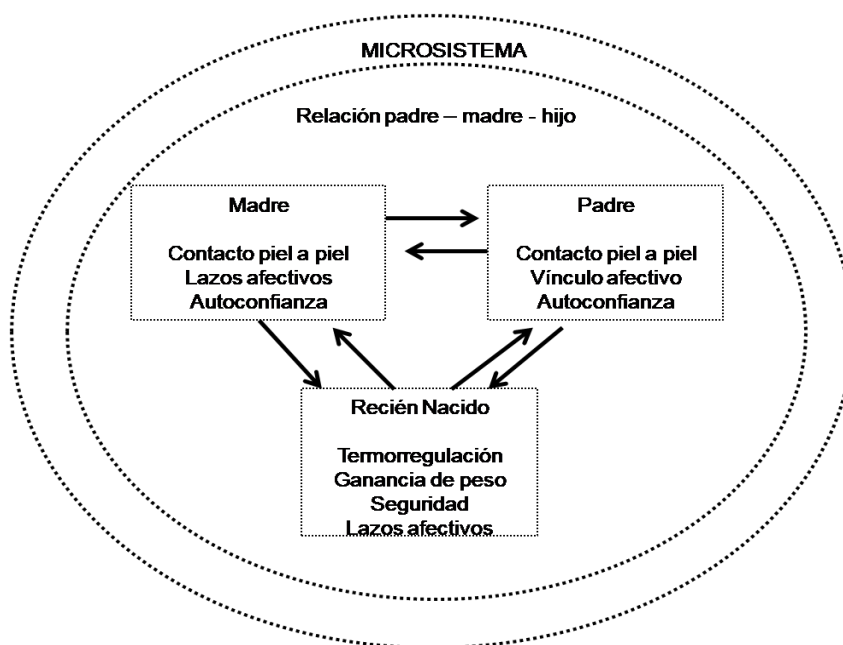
MICROSISTEMA

Relación padre – madre - hijo

Madre

Contacto piel a piel
Lazos afectivos
Autoconfianza

Padre

Contacto piel a piel
Vínculo afectivo
Autoconfianza

Recién Nacido

Termorregulación
Ganancia de peso
Seguridad
Lazos afectivos